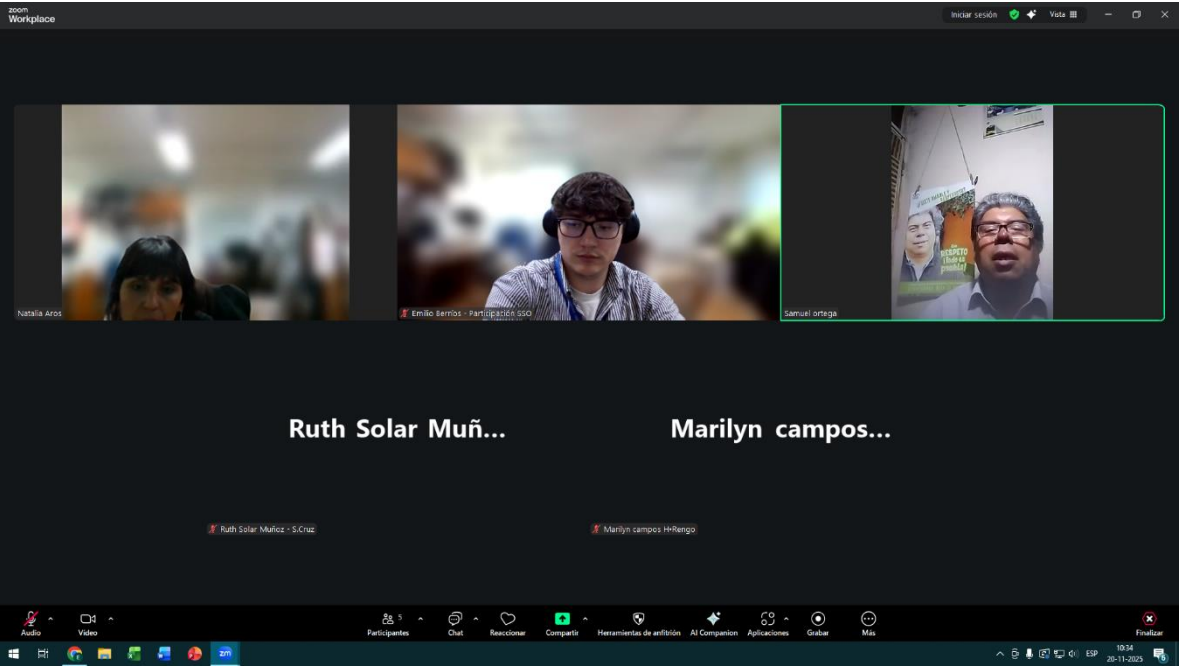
zoom Workplace

Iniciar sesión

Vista

Natalia Aros

Emilio Berríos - Participación SSO

Samuel ortega

RESPETO

Ruth Solar Muñ...

Marilyn campos...

Ruth Solar Muñoz - S.Cruz

Marilyn campos H+Rengo

Audio

Video

5

Participantes

Chat

Reaccionar

Compartir

Herramientas de anfitrión

AI Companion

Aplicaciones

Grabar

Más

Finalizar

ESP

10:34
20-11-2025